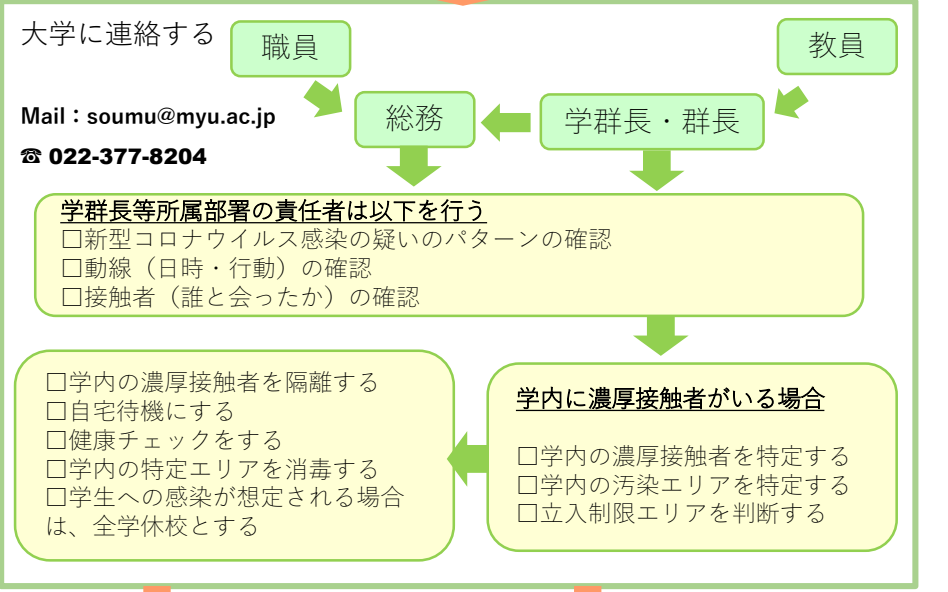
大学に連絡する

職員

教員

Mail：soumu@myu.ac.jp

☎ 022-377-8204

総務

学群長・群長

学群長等所属部署の責任者は以下を行う
☐新型コロナウイルス感染の疑いのパターンの確認
☐動線（日時・行動）の確認
☐接触者（誰と会ったか）の確認

学内に濃厚接触者がいる場合

☐学内の濃厚接触者を特定する
☐学内の汚染エリアを特定する
☐立入制限エリアを判断する

☐学内の濃厚接触者を隔離する
☐自宅待機にする
☐健康チェックをする
☐学内の特定エリアを消毒する
☐学生への感染が想定される場合は、全学休校とする